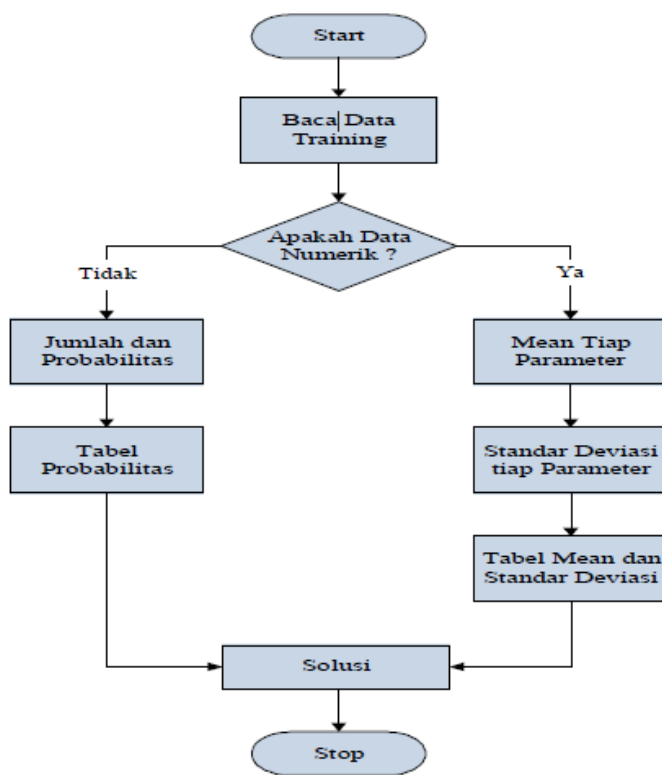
Start

Baca Data Training

Apakah Data Numerik ?

Tidak

Ya

Jumlah dan Probabilitas

Tabel Probabilitas

Mean Tiap Parameter

Standar Deviasi tiap Parameter

Tabel Mean dan Standar Deviasi

Solusi

Stop